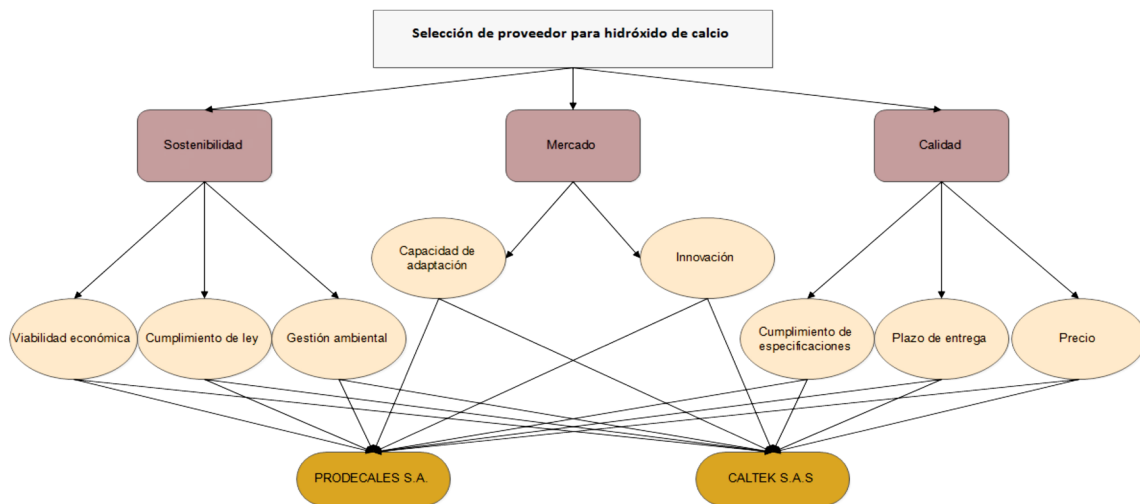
Selección de proveedor para hidróxido de calcio

Sostenibilidad

Mercado

Calidad

Capacidad de adaptación

Innovación

Viabilidad económica

Cumplimiento de ley

Gestión ambiental

Cumplimiento de especificaciones

Plazo de entrega

Precio

PRODECALES S.A.

CALTEK S.A.S